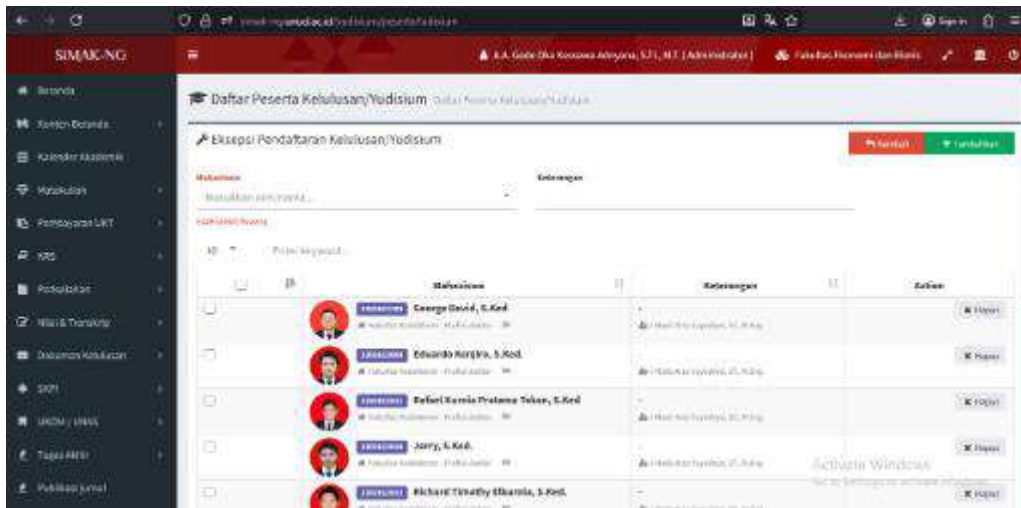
SIMAK-NG

A.A. Gede Oka Kesuma Adnyana, S.T., M.T. [Administrator]
Fakultas Ekonomi dan Bisnis

Beranda
Konten Beranda
Kalender Akademik
Matakuliah
Pembayaran UKT
KRS
Perkuliahan
Nilai & Transkrip
Dokumen Kelulusan
SKPI
UKOM / UKMS
Tugas Akhir
Publikasi Jurnal

Daftar Peserta Kelulusan/Yudisium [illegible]

Eksepsi Pendaftaran Kelulusan/Yudisium

Kembali
Tambahkan

Mahasiswa
Masukkan nim/nama...
Keterangan

10
Filter keyword...

| | # | Mahasiswa | Keterangan | Action |
|---|---|---|---|---|
| | | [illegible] George David, S.Ked. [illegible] | - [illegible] | Hapus |
| | | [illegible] Eduardo Renjiro, S.Ked. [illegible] | - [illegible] | Hapus |
| | | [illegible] Rafael Kurnia Pratama Tekan, S.Ked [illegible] | - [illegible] | Hapus |
| | | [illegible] Jerry, S.Ked. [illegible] | - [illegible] | Hapus |
| | | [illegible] Richard Timothy Elkarnia, S.Ked. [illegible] | - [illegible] | Hapus |

Activate Windows
Go to Settings to activate Windows.